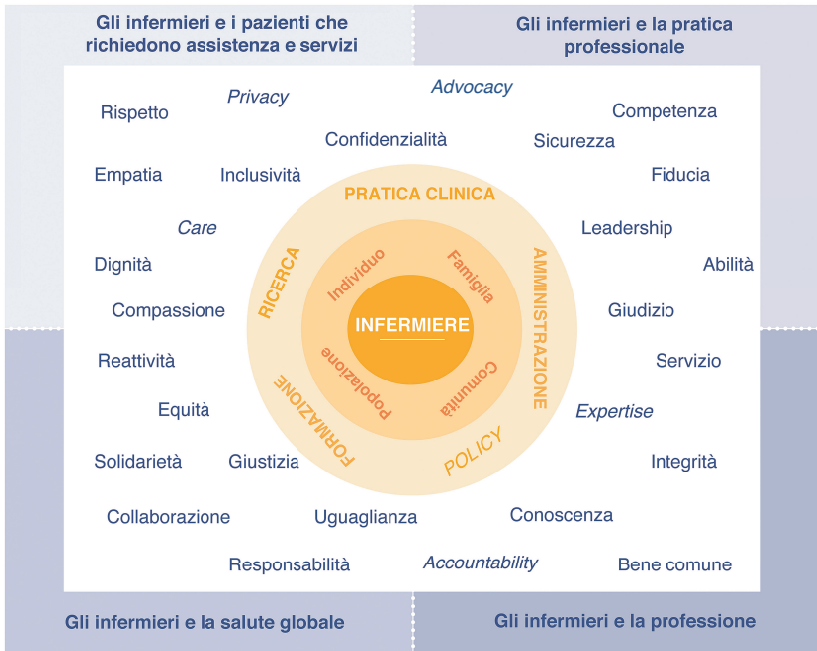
Gli infermieri e i pazienti che richiedono assistenza e servizi

Gli infermieri e la pratica professionale

Rispetto

Privacy

Advocacy

Competenza

Confidenzialità

Sicurezza

Empatia

Inclusività

Fiducia

PRATICA CLINICA

Care

Leadership

RICERCA

Individuo

Famiglia

AMMINISTRAZIONE

Dignità

Abilità

Compassione

INFERMIERE

Giudizio

Popolazione

Comunità

Reattività

Servizio

FORMAZIONE

Equità

Expertise

POLICY

Solidarietà

Giustizia

Integrità

Collaborazione

Uguaglianza

Conoscenza

Responsabilità

Accountability

Bene comune

Gli infermieri e la salute globale

Gli infermieri e la professione